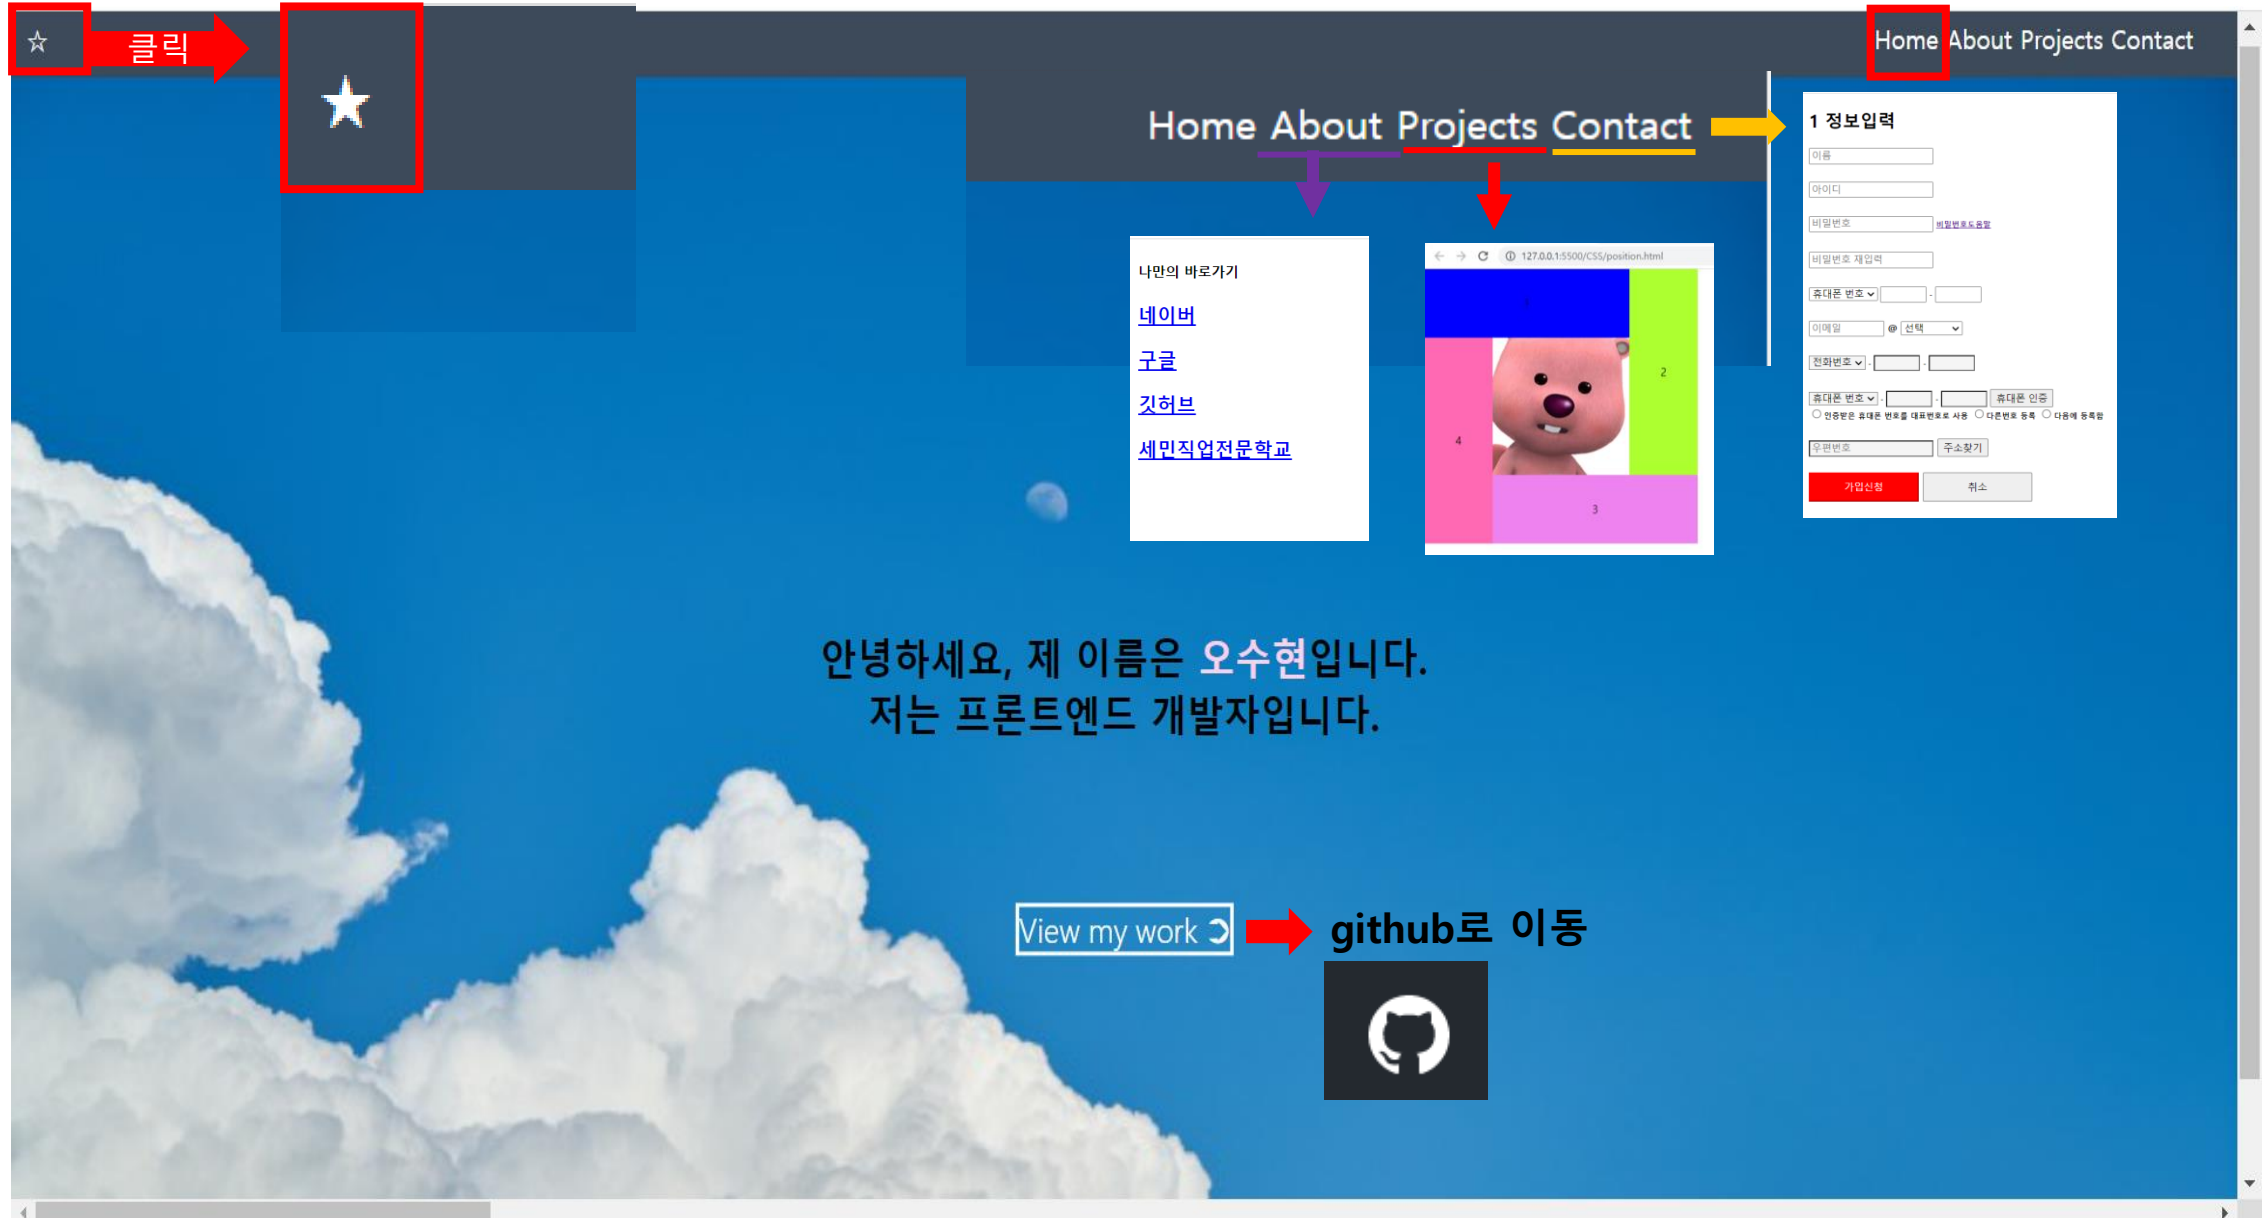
☆ 클릭 ★

Home About Projects Contact

Home About Projects Contact

나만의 바로가기

네이버

구글

깃허브

세민직업전문학교

127.0.0.1:5500/CSS/position.html

2

4

3

1 정보입력

이름

아이디

비밀번호 비밀번호도움말

비밀번호 재입력

휴대폰 번호

이메일 @ 선택

전화번호

휴대폰 번호 휴대폰 인증

인증받은 휴대폰 번호를 대표번호로 사용 다른번호 등록 다음에 등록함

우편번호 주소찾기

가입신청 취소

안녕하세요, 제 이름은 오수현입니다.
저는 프론트엔드 개발자입니다.

View my work

github로 이동